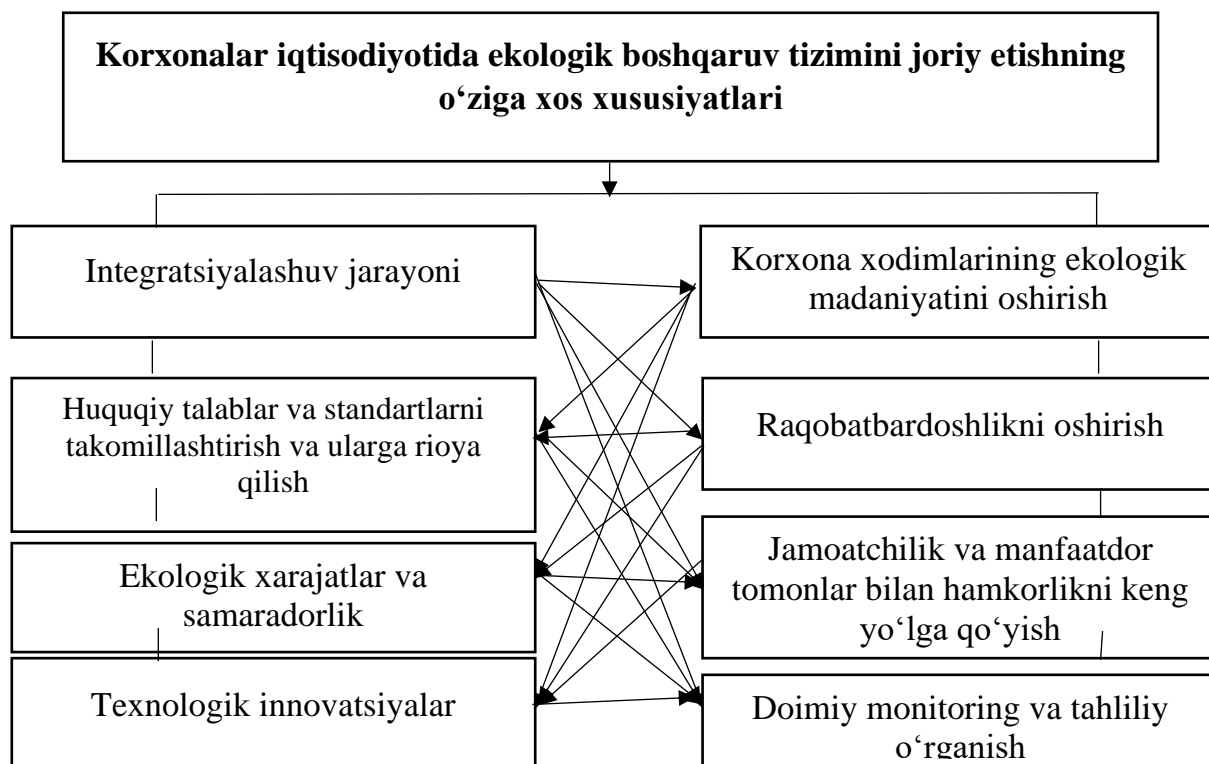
Korxonalar iqtisodiyotida ekologik boshqaruv tizimini joriy etishning o'ziga xos xususiyatlari

Integratsiyalashuv jarayoni

Huquqiy talablar va standartlarni takomillashtirish va ularga rioya qilish

Ekologik xarajatlar va samaradorlik

Texnologik innovatsiyalar

Korxona xodimlarining ekologik madaniyatini oshirish

Raqobatbardoshlikni oshirish

Jamoatchilik va manfaatdor tomonlar bilan hamkorlikni keng yo'lga qo'yish

Doimiy monitoring va tahliliy o'rganish